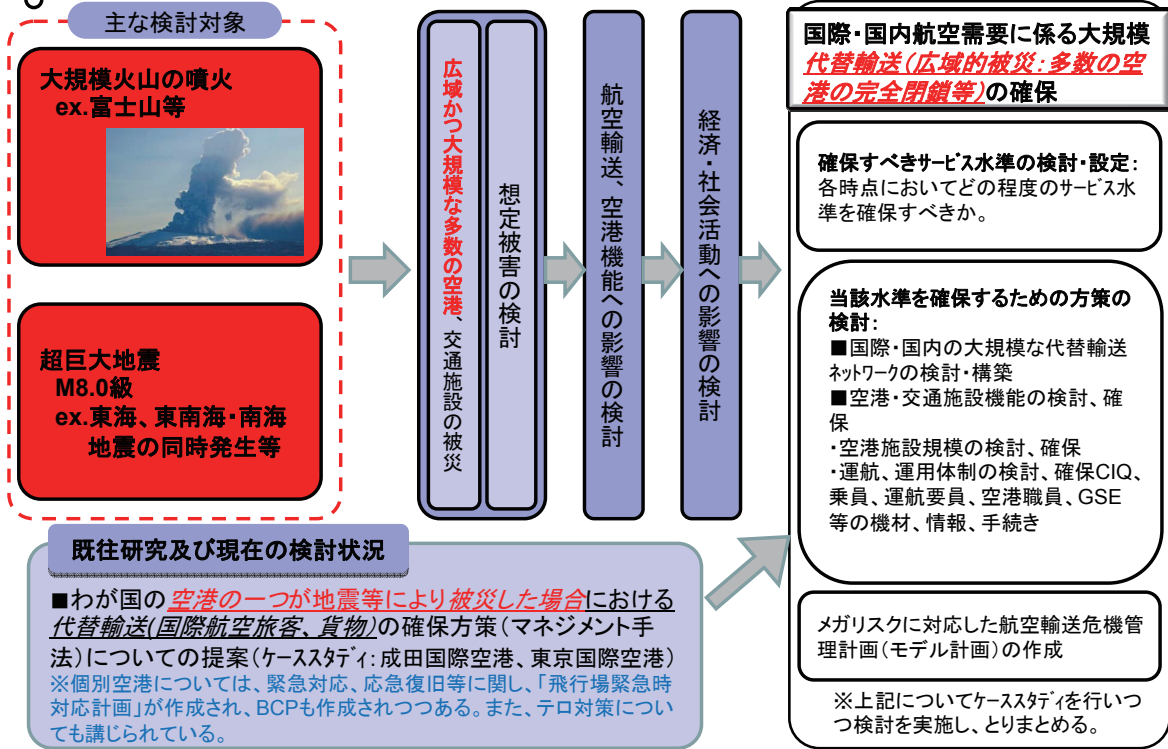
主な検討対象

大規模火山の噴火
ex.富士山等

超巨大地震
M8.0級
ex.東海、東南海・南海地震の同時発生等

広域かつ大規模な多数の空港、交通施設の被災

想定被害の検討

航空輸送、空港機能への影響の検討

経済・社会活動への影響の検討

国際・国内航空需要に係る大規模代替輸送(広域的被災:多数の空港の完全閉鎖等)の確保

確保すべきサービス水準の検討・設定:
各時点においてどの程度のサービス水準を確保すべきか。

当該水準を確保するための方策の検討:
■国際・国内の大規模な代替輸送ネットワークの検討・構築
■空港・交通施設機能の検討、確保
・空港施設規模の検討、確保
・運航、運用体制の検討、確保CIQ、乗員、運航要員、空港職員、GSE等の機材、情報、手続き

メガリスクに対応した航空輸送危機管理計画(モデル計画)の作成

※上記についてケーススタディを行いつつ検討を実施し、とりまとめる。

既往研究及び現在の検討状況

■わが国の空港の一つが地震等により被災した場合における代替輸送(国際航空旅客、貨物)の確保方策(マネジメント手法)についての提案(ケーススタディ:成田国際空港、東京国際空港)
※個別空港については、緊急対応、応急復旧等に関し、「飛行場緊急時対応計画」が作成され、BCPも作成されつつある。また、テロ対策についても講じられている。